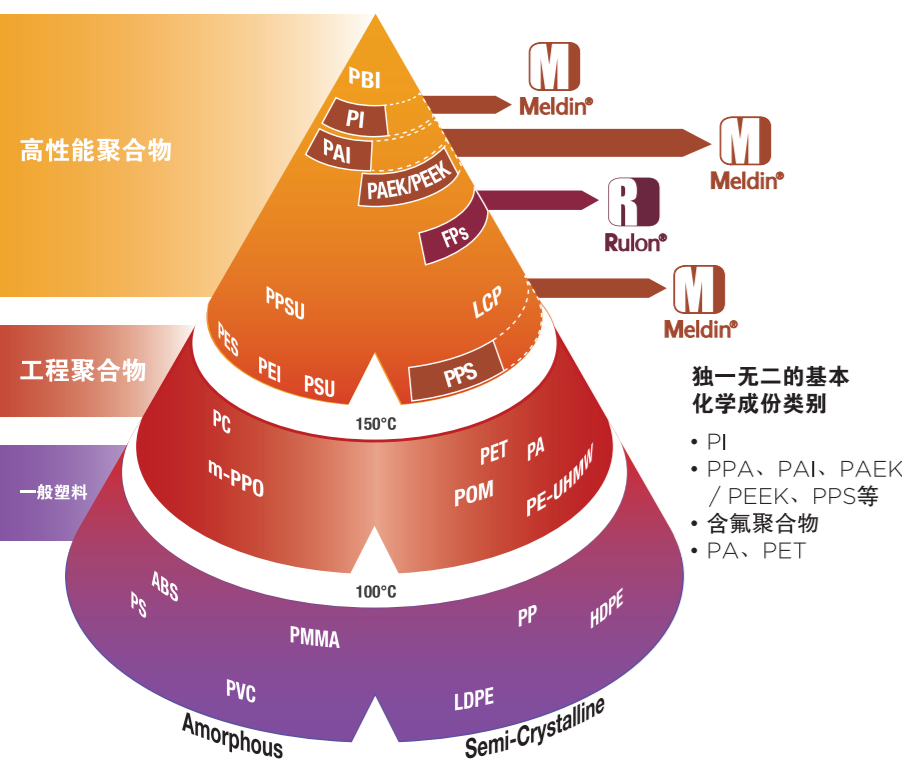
高性能聚合物

PBI

PI

PAI

PAEK/PEEK

FPs

Meldin®

Meldin®

Rulon®

Meldin®

PPSU

LCP

工程聚合物

PES

PEI

PSU

PPS

150°C

独一无二的基本化学成份类别

• PI
• PPA、PAI、PAEK／PEEK、PPS等
• 含氟聚合物
• PA、PET

一般塑料

PC

m-PPO

PET

PA

POM

PE-UHMW

100°C

ABS

PS

PMMA

PP

HDPE

PVC

LDPE

Amorphous

Semi-Crystalline